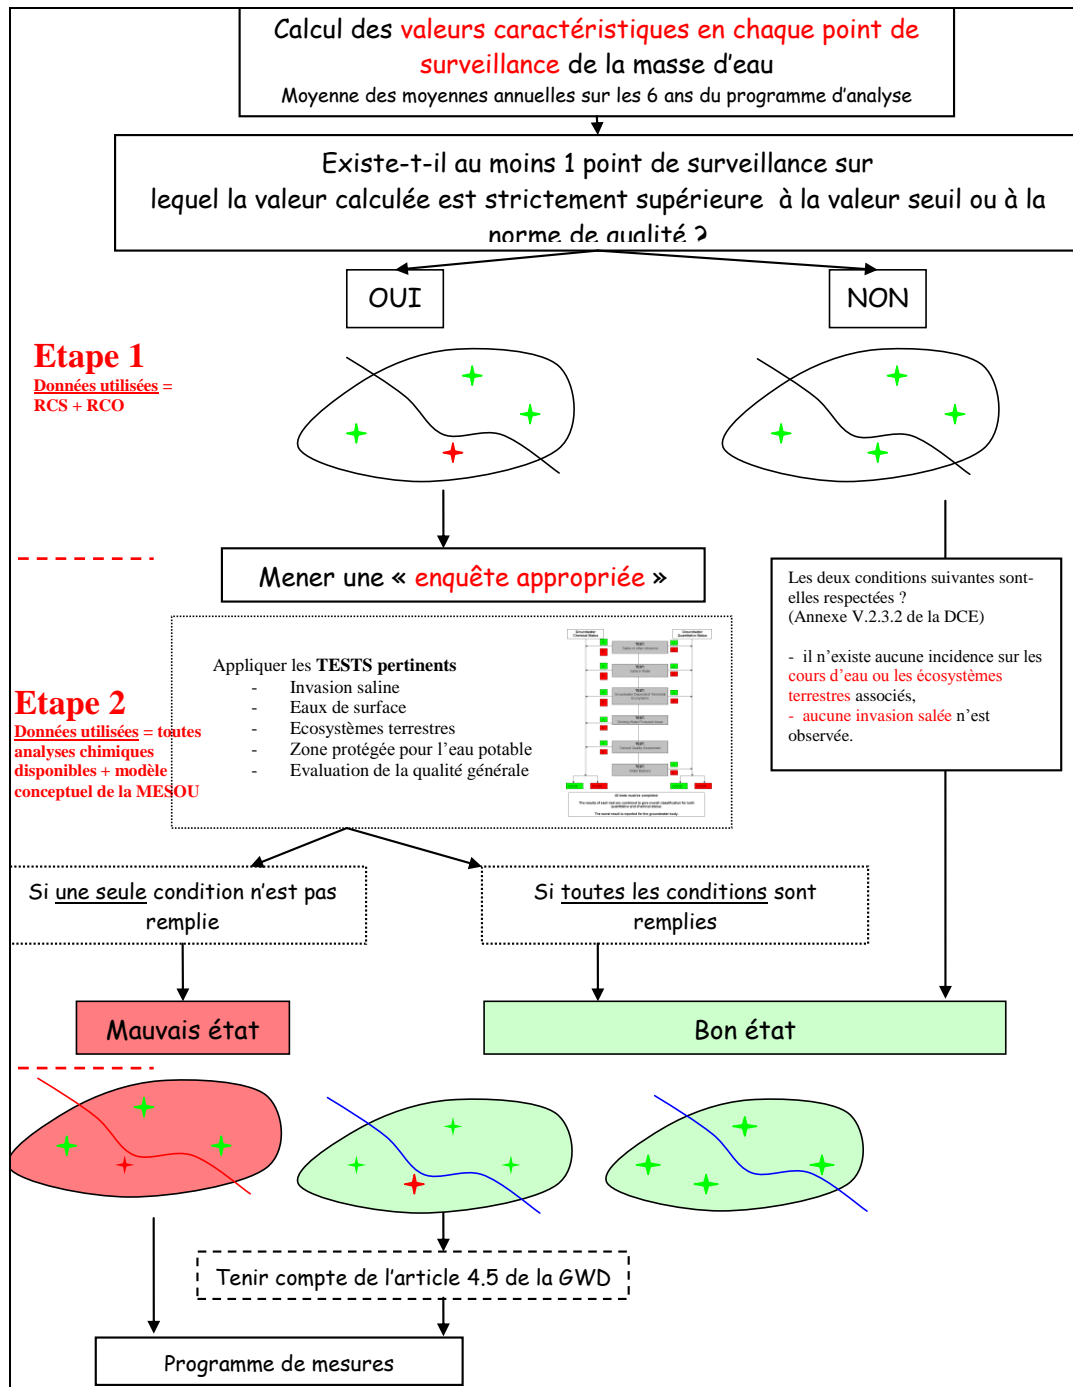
Calcul des valeurs caractéristiques en chaque point de surveillance de la masse d'eau
Moyenne des moyennes annuelles sur les 6 ans du programme d'analyse

Existe-t-il au moins 1 point de surveillance sur lequel la valeur calculée est strictement supérieure à la valeur seuil ou à la norme de qualité ?

OUI

NON

Etape 1
Données utilisées = RCS + RCO

Mener une « enquête appropriée »

Appliquer les TESTS pertinents
- Invasion saline
- Eaux de surface
- Ecosystèmes terrestres
- Zone protégée pour l'eau potable
- Evaluation de la qualité générale

Etape 2
Données utilisées = toutes analyses chimiques disponibles + modèle conceptuel de la MESOU

Les deux conditions suivantes sont-elles respectées ?
(Annexe V.2.3.2 de la DCE)

- il n'existe aucune incidence sur les cours d'eau ou les écosystèmes terrestres associés,
- aucune invasion salée n'est observée.

Si une seule condition n'est pas remplie

Si toutes les conditions sont remplies

Mauvais état

Bon état

Tenir compte de l'article 4.5 de la GWD

Programme de mesures